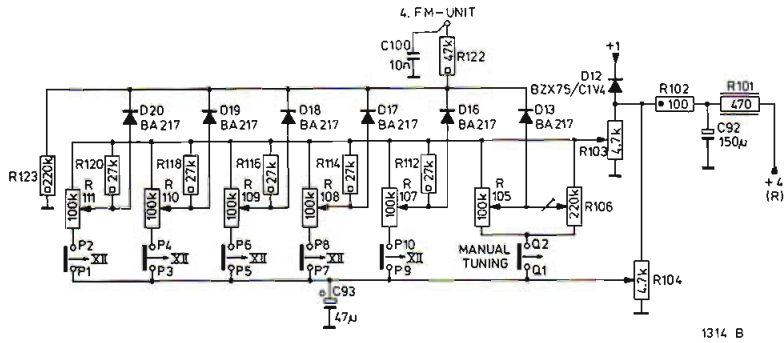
4. FM-UNIT
C100
10n
47k
R122
+1
D12
BZX75/C1V4
R102
100
R101
470
C92
150μ
+4
(R)
D20
BA217
D19
BA217
D18
BA217
D17
BA217
D16
BA217
D13
BA217
R123
220k
R120
27k
R
111
100k
R118
27k
R
110
100k
R116
27k
R
109
100k
R114
27k
R
108
100k
R112
27k
R
107
100k
R
105
100k
220k
R106
R103
4,7k
P2
XII
P1
P4
XII
P3
P6
XII
P5
P8
XII
P7
P10
XII
P9
MANUAL
TUNING
Q2
Q1
4,7k
R104
C93
47μ
1314 B